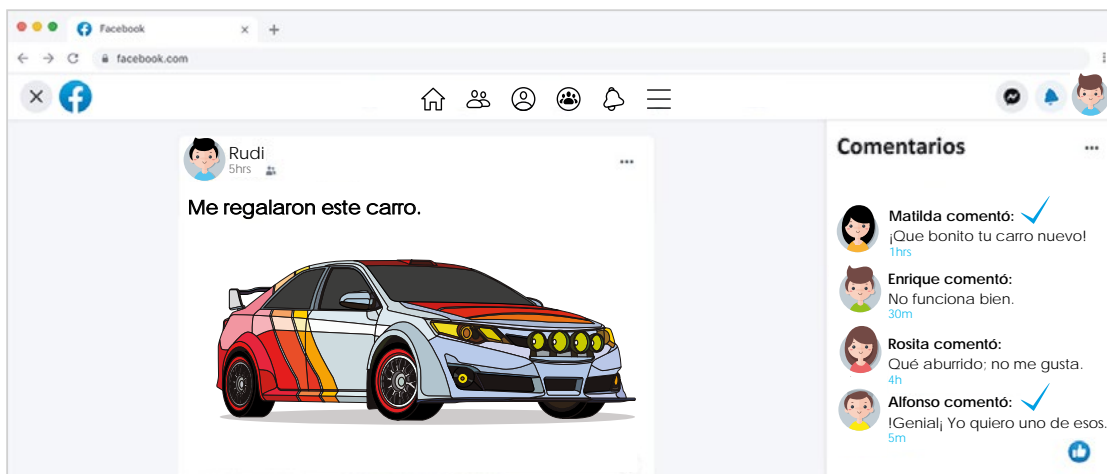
Facebook
facebook.com

Rudi
5hrs

Me regalaron este carro.

Comentarios

Matilda comentó:
¡Que bonito tu carro nuevo!
1hrs

Enrique comentó:
No funciona bien.
30m

Rosita comentó:
Qué aburrido; no me gusta.
4h

Alfonso comentó:
!Genial¡ Yo quiero uno de esos.
5m